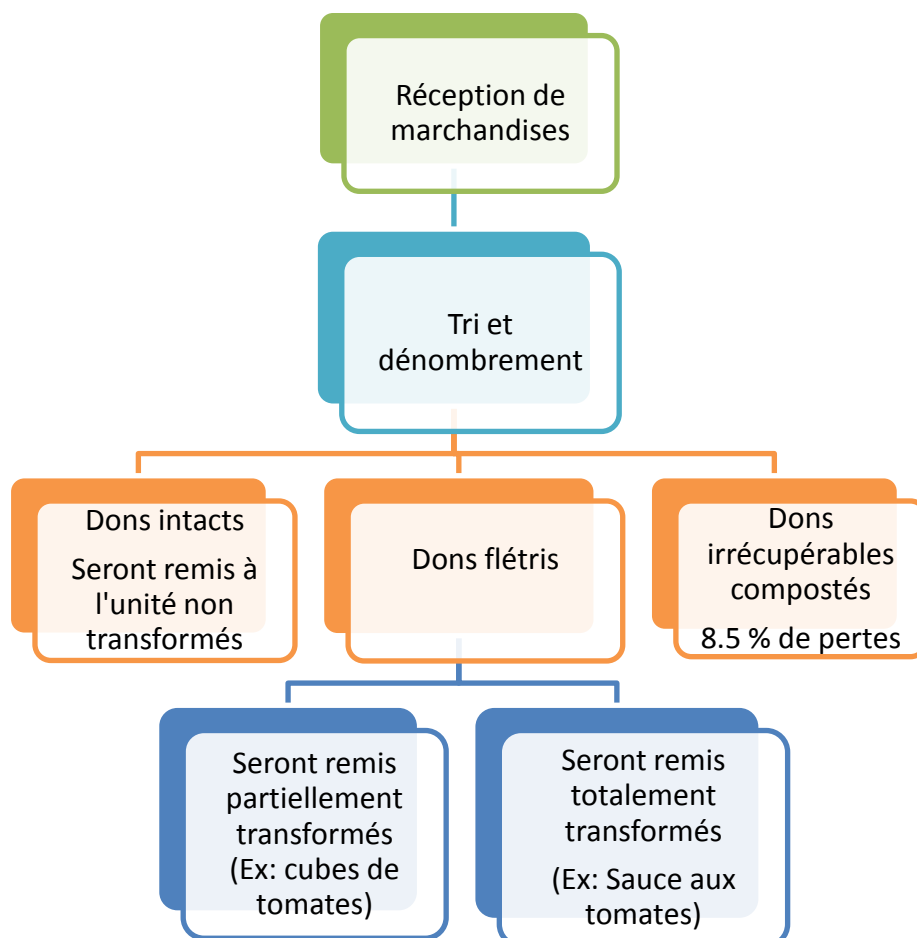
Réception de marchandises

Tri et dénombrement

Dons intacts

Seront remis à l'unité non transformés

Dons flétris

Dons irrécupérables compostés

8.5 % de pertes

Seront remis partiellement transformés (Ex: cubes de tomates)

Seront remis totalement transformés

(Ex: Sauce aux tomates)